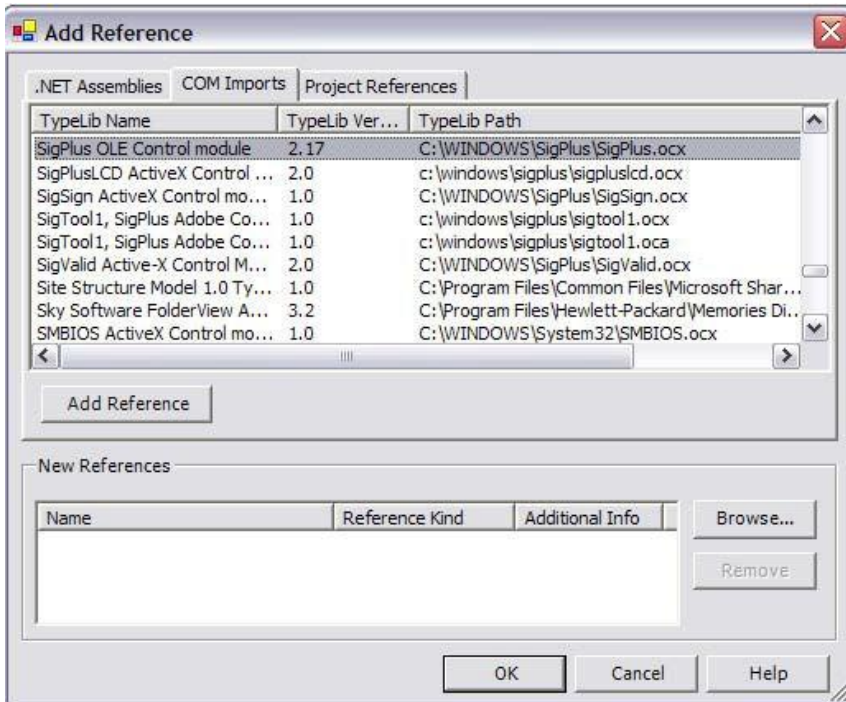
Add Reference

.NET Assemblies | COM Imports | Project References

| TypeLib Name | TypeLib Ver... | TypeLib Path |
|---|---|---|
| SigPlus OLE Control module | 2.17 | C:\WINDOWS\SigPlus\SigPlus.ocx |
| SigPlusLCD ActiveX Control ... | 2.0 | c:\windows\sigplus\sigpluslcd.ocx |
| SigSign ActiveX Control mo... | 1.0 | C:\WINDOWS\SigPlus\SigSign.ocx |
| SigTool1, SigPlus Adobe Co... | 1.0 | c:\windows\sigplus\sigtool1.ocx |
| SigTool1, SigPlus Adobe Co... | 1.0 | c:\windows\sigplus\sigtool1.oca |
| SigValid Active-X Control M... | 2.0 | C:\WINDOWS\SigPlus\SigValid.ocx |
| Site Structure Model 1.0 Ty... | 1.0 | C:\Program Files\Common Files\Microsoft Shar... |
| Sky Software FolderView A... | 3.2 | C:\Program Files\Hewlett-Packard\Memories Di... |
| SMBIOS ActiveX Control mo... | 1.0 | C:\WINDOWS\System32\SMBIOS.ocx |

Add Reference

New References

| Name | Reference Kind | Additional Info |
|---|---|---|

Browse...

Remove

OK Cancel Help